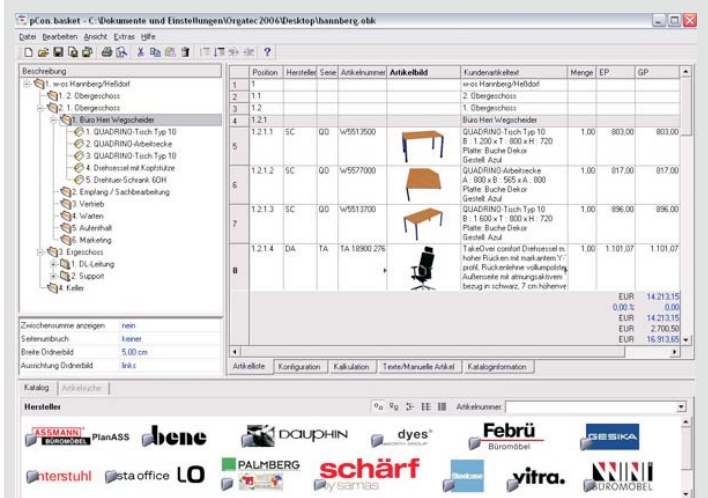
pCon. basket - C:\Dokumente und Einstellungen\Orgatec2006\Desktop\hannberg.obk

Datei Bearbeiten Ansicht Extras Hilfe

Beschreibung
1. w-os Hannberg/Heßdorf
1. 2. Obergeschoss
2. 1. Obergeschoss
1. Büro Herr Wegscheider
1. QUADRINO-Tisch Typ 10
2. QUADRINO-Arbeitsecke
3. QUADRINO-Tisch Typ 10
4. Drehsessel mit Kopfstütze
5. Drehtüren-Schrank QDH
2. Empfang / Sachbearbeitung
3. Vertrieb
4. Warten
5. Aufenthalt
6. Marketing
3. Erdgeschoss
1. DL-Leitung
2. Support
4. Keller

| Zwischensumme anzeigen | nein |
|---|---|
| Seitenumbruch | keiner |
| Breite Ordnerbild | 5,00 cm |
| Ausrichtung Ordnerbild | links |

| | Position | Hersteller | Serie | Artikelnummer | Artikelbild | Kundenartikeltext | Menge | EP | GP |
|---|---|---|---|---|---|---|---|---|---|
| 1 | 1 | | | | | w-os Hannberg/Heßdorf | | | |
| 2 | 1.1 | | | | | 2. Obergeschoss | | | |
| 3 | 1.2 | | | | | 1. Obergeschoss | | | |
| 4 | 1.2.1 | | | | | Büro Herr Wegscheider | | | |
| 5 | 1.2.1.1 | SC | QO | W5513500 | | QUADRINO-Tisch Typ 10 B : 1.200 x T : 800 x H : 720 Platte: Buche Dekor Gestell: Azul | 1,00 | 803,00 | 803,00 |
| 6 | 1.2.1.2 | SC | QO | W5577000 | | QUADRINO-Arbeitsecke A : 800 x B : 565 x A : 800 Platte: Buche Dekor Gestell: Azul | 1,00 | 817,00 | 817,00 |
| 7 | 1.2.1.3 | SC | QO | W5513700 | | QUADRINO-Tisch Typ 10 B : 1.600 x T : 800 x H : 720 Platte: Buche Dekor Gestell: Azul | 1,00 | 896,00 | 896,00 |
| 8 | 1.2.1.4 | DA | TA | TA 18900 276 | | TakeOver comfort Drehsessel m. hohem Rücken mit markantem Y-profil, Rückenlehne vollumpolste, Außenseite mit atmungsaktivem bezug in schwarz, 7 cm hohenve | 1,00 | 1.101,07 | 1.101,07 |

EUR 14.213,15
0,00 % 0,00
EUR 14.213,15
EUR 2.700,50
EUR 16.913,65

Artikelliste | Konfiguration | Kalkulation | Texte/Manuelle Artikel | Kataloginformation

Katalog | Artikelsuche

Hersteller
Artikelnummer:

ASSMANN BÜROMÖBEL PlanASS
bene
DAUPHIN
dyes
Febrü Büromöbel
GESIKA
Interstuhl
sta office
LO
PALMBERG
schärf by samas
Steelcase
vitra.
WINI BÜROMÖBEL